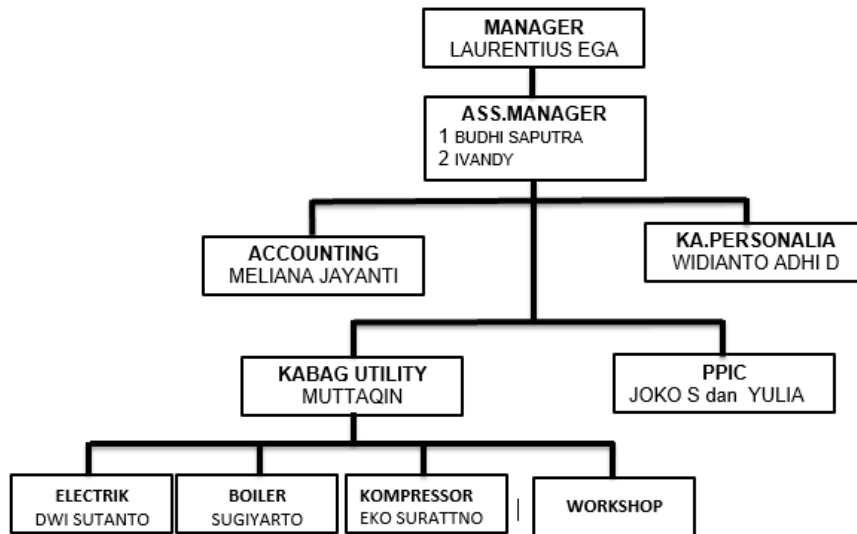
MANAGER
LAURENTIUS EGA

ASS.MANAGER
1 BUDHI SAPUTRA
2 IVANDY

ACCOUNTING
MELIANA JAYANTI

KA.PERSONALIA
WIDIANTO ADHI D

KABAG UTILITY
MUTTAQIN

PPIC
JOKO S dan YULIA

ELECTRIK
DWI SUTANTO

BOILER
SUGIYARTO

KOMPRESSOR
EKO SURATTNO

WORKSHOP